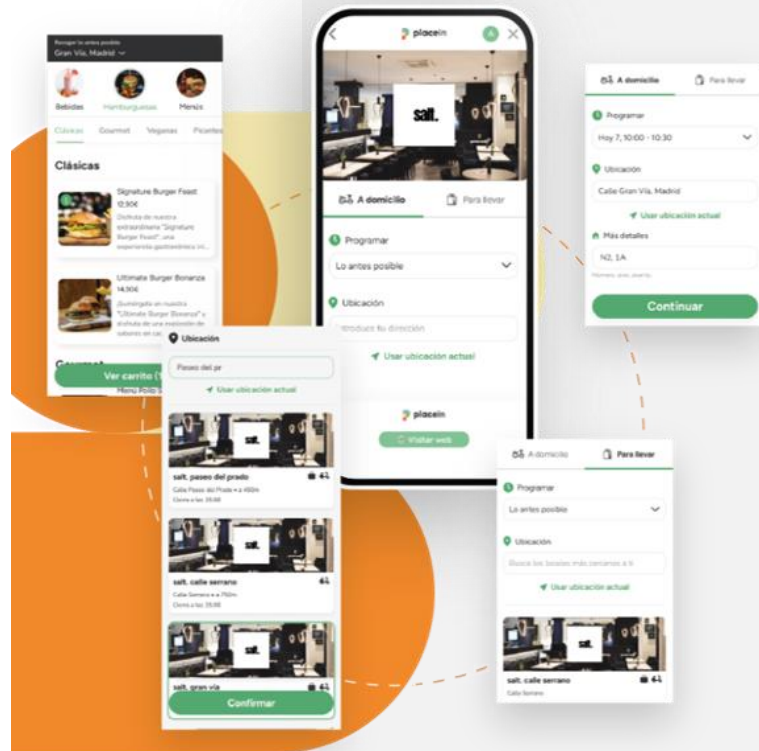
Recoger lo antes posible
Gran Vía, Madrid

Bebidas
Hamburguesas
Menús

Clásicas
Gourmet
Veganas
Picantes

Clásicas

Signature Burger Feast
12,90€
Disfruta de nuestra extraordinaria "Signature Burger Feast", una experiencia gastronómica ini...

Ultimate Burger Bonanza
14,90€
¡Sumérgete en nuestra "Ultimate Burger Bonanza" y disfruta de una explosión de sabores en cada...

Gourmet
Ver carrito
Menú Pollo

placein
A

salt.

A domicilio
Para llevar

Programar
Lo antes posible

Ubicación
Introduce tu dirección

Usar ubicación actual

placein
Visitar web

A domicilio
Para llevar

Programar
Hoy 7, 10:00 - 10:30

Ubicación
Calle Gran Vía, Madrid

Usar ubicación actual

Más detalles
N2, 1A
Número, piso, puerta

Continuar

Ubicación
Paseo del pr
Usar ubicación actual

salt.
salt. paseo del prado
Calle Paseo del Prado • a 450m
Cierra a las 23:00

salt.
salt. calle serrano
Calle Serrano • a 750m
Cierra a las 23:00

salt. gran vía

Confirmar

A domicilio
Para llevar

Programar
Lo antes posible

Ubicación
Busca los locales más cercanos a ti

Usar ubicación actual

salt.
salt. calle serrano
Calle Serrano